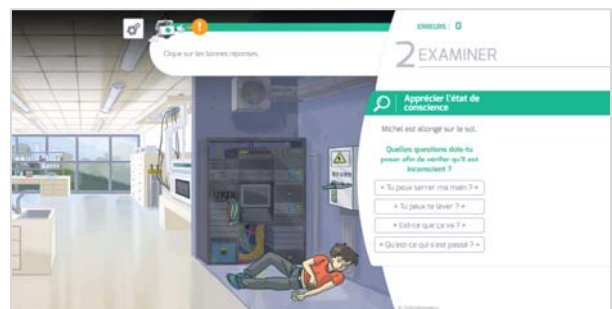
Clique sur les bonnes réponses.

ERREURS : 0

2 EXAMINER

Apprécier l'état de conscience

Michel est allongé sur le sol.

Quelles questions dois-tu poser afin de vérifier qu'il est inconscient ?

« Tu peux serrer ma main ? »

« Tu peux te lever ? »

« Est-ce que ça va ? »

« Qu'est-ce qui s'est passé ? »